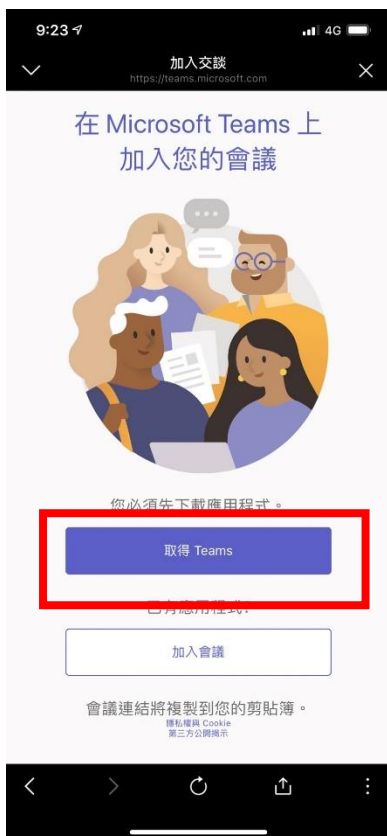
9:23
4G
加入交談
https://teams.microsoft.com

在 Microsoft Teams 上加入您的會議

您必須先下載應用程式。

取得 Teams

已有應用程式?

加入會議

會議連結將複製到您的剪貼簿。

隱私權與 Cookie
第三方公開揭示